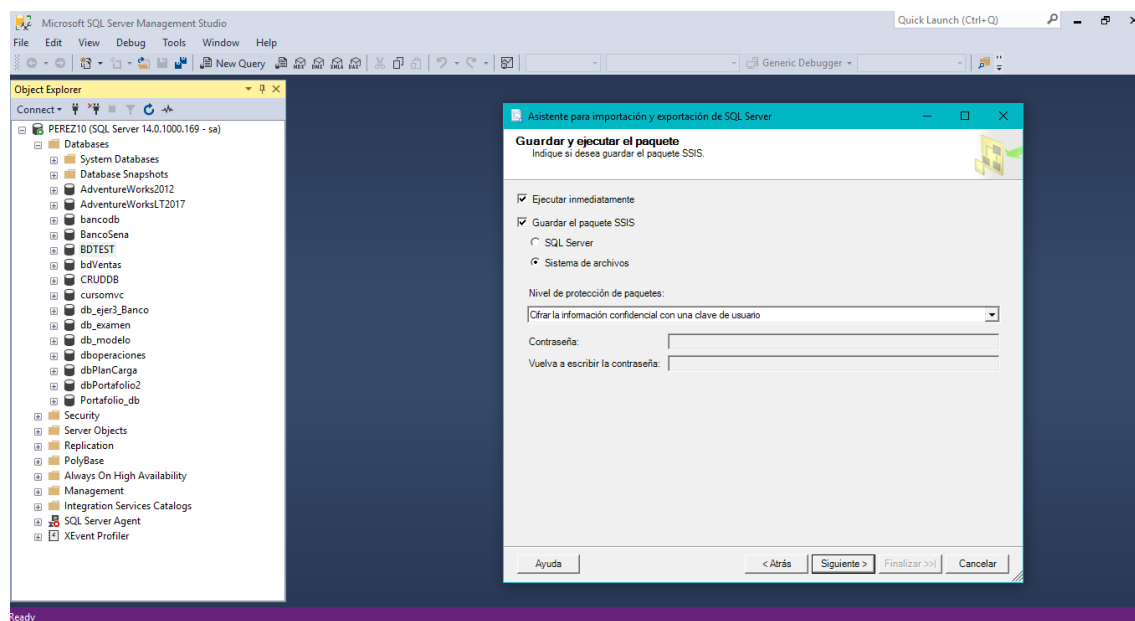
Microsoft SQL Server Management Studio

Quick Launch (Ctrl+Q)

File Edit View Debug Tools Window Help

New Query

Generic Debugger

Object Explorer

Connect

PEREZ10 (SQL Server 14.0.1000.169 - sa)
Databases
System Databases
Database Snapshots
AdventureWorks2012
AdventureWorksLT2017
bancodb
BancoSena
BDTEST
bdVentas
CRUDDB
cursomvc
db_ejer3_Banco
db_examen
db_modelo
dboperaciones
dbPlanCarga
dbPortafolio2
Portafolio_db
Security
Server Objects
Replication
PolyBase
Always On High Availability
Management
Integration Services Catalogs
SQL Server Agent
XEvent Profiler

Asistente para importación y exportación de SQL Server

Guardar y ejecutar el paquete
Indique si desea guardar el paquete SSIS.

Ejecutar inmediatamente
Guardar el paquete SSIS
SQL Server
Sistema de archivos

Nivel de protección de paquetes:
Cifrar la información confidencial con una clave de usuario

Contraseña:
Vuelva a escribir la contraseña:

Ayuda
< Atrás
Siguiente >
Finalizar >>|
Cancelar

Ready